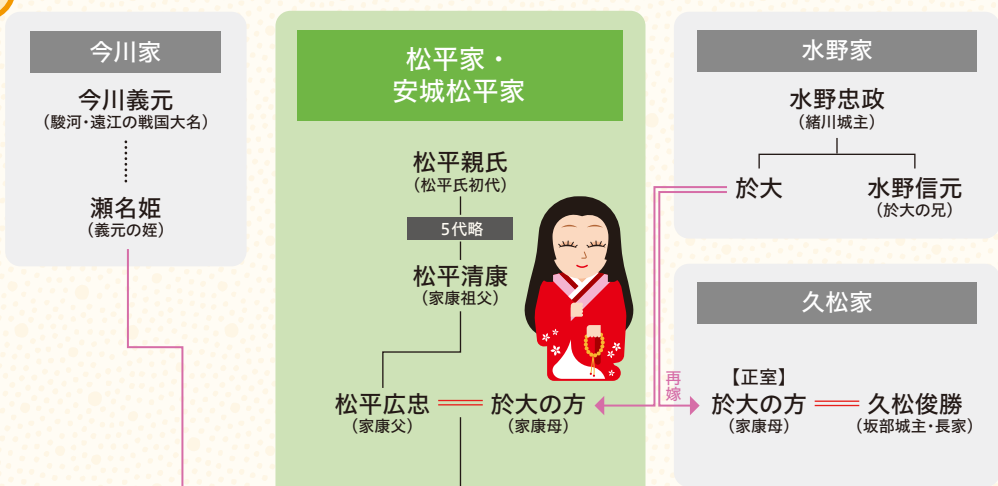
今川家

今川義元
（駿河・遠江の戦国大名）

瀬名姫
（義元の姪）

松平家・
安城松平家

松平親氏
（松平氏初代）

5代略

松平清康
（家康祖父）

松平広忠
（家康父）

於大の方
（家康母）

水野家

水野忠政
（緒川城主）

於大

水野信元
（於大の兄）

久松家

再嫁

【正室】
於大の方
（家康母）

久松俊勝
（坂部城主・長家）